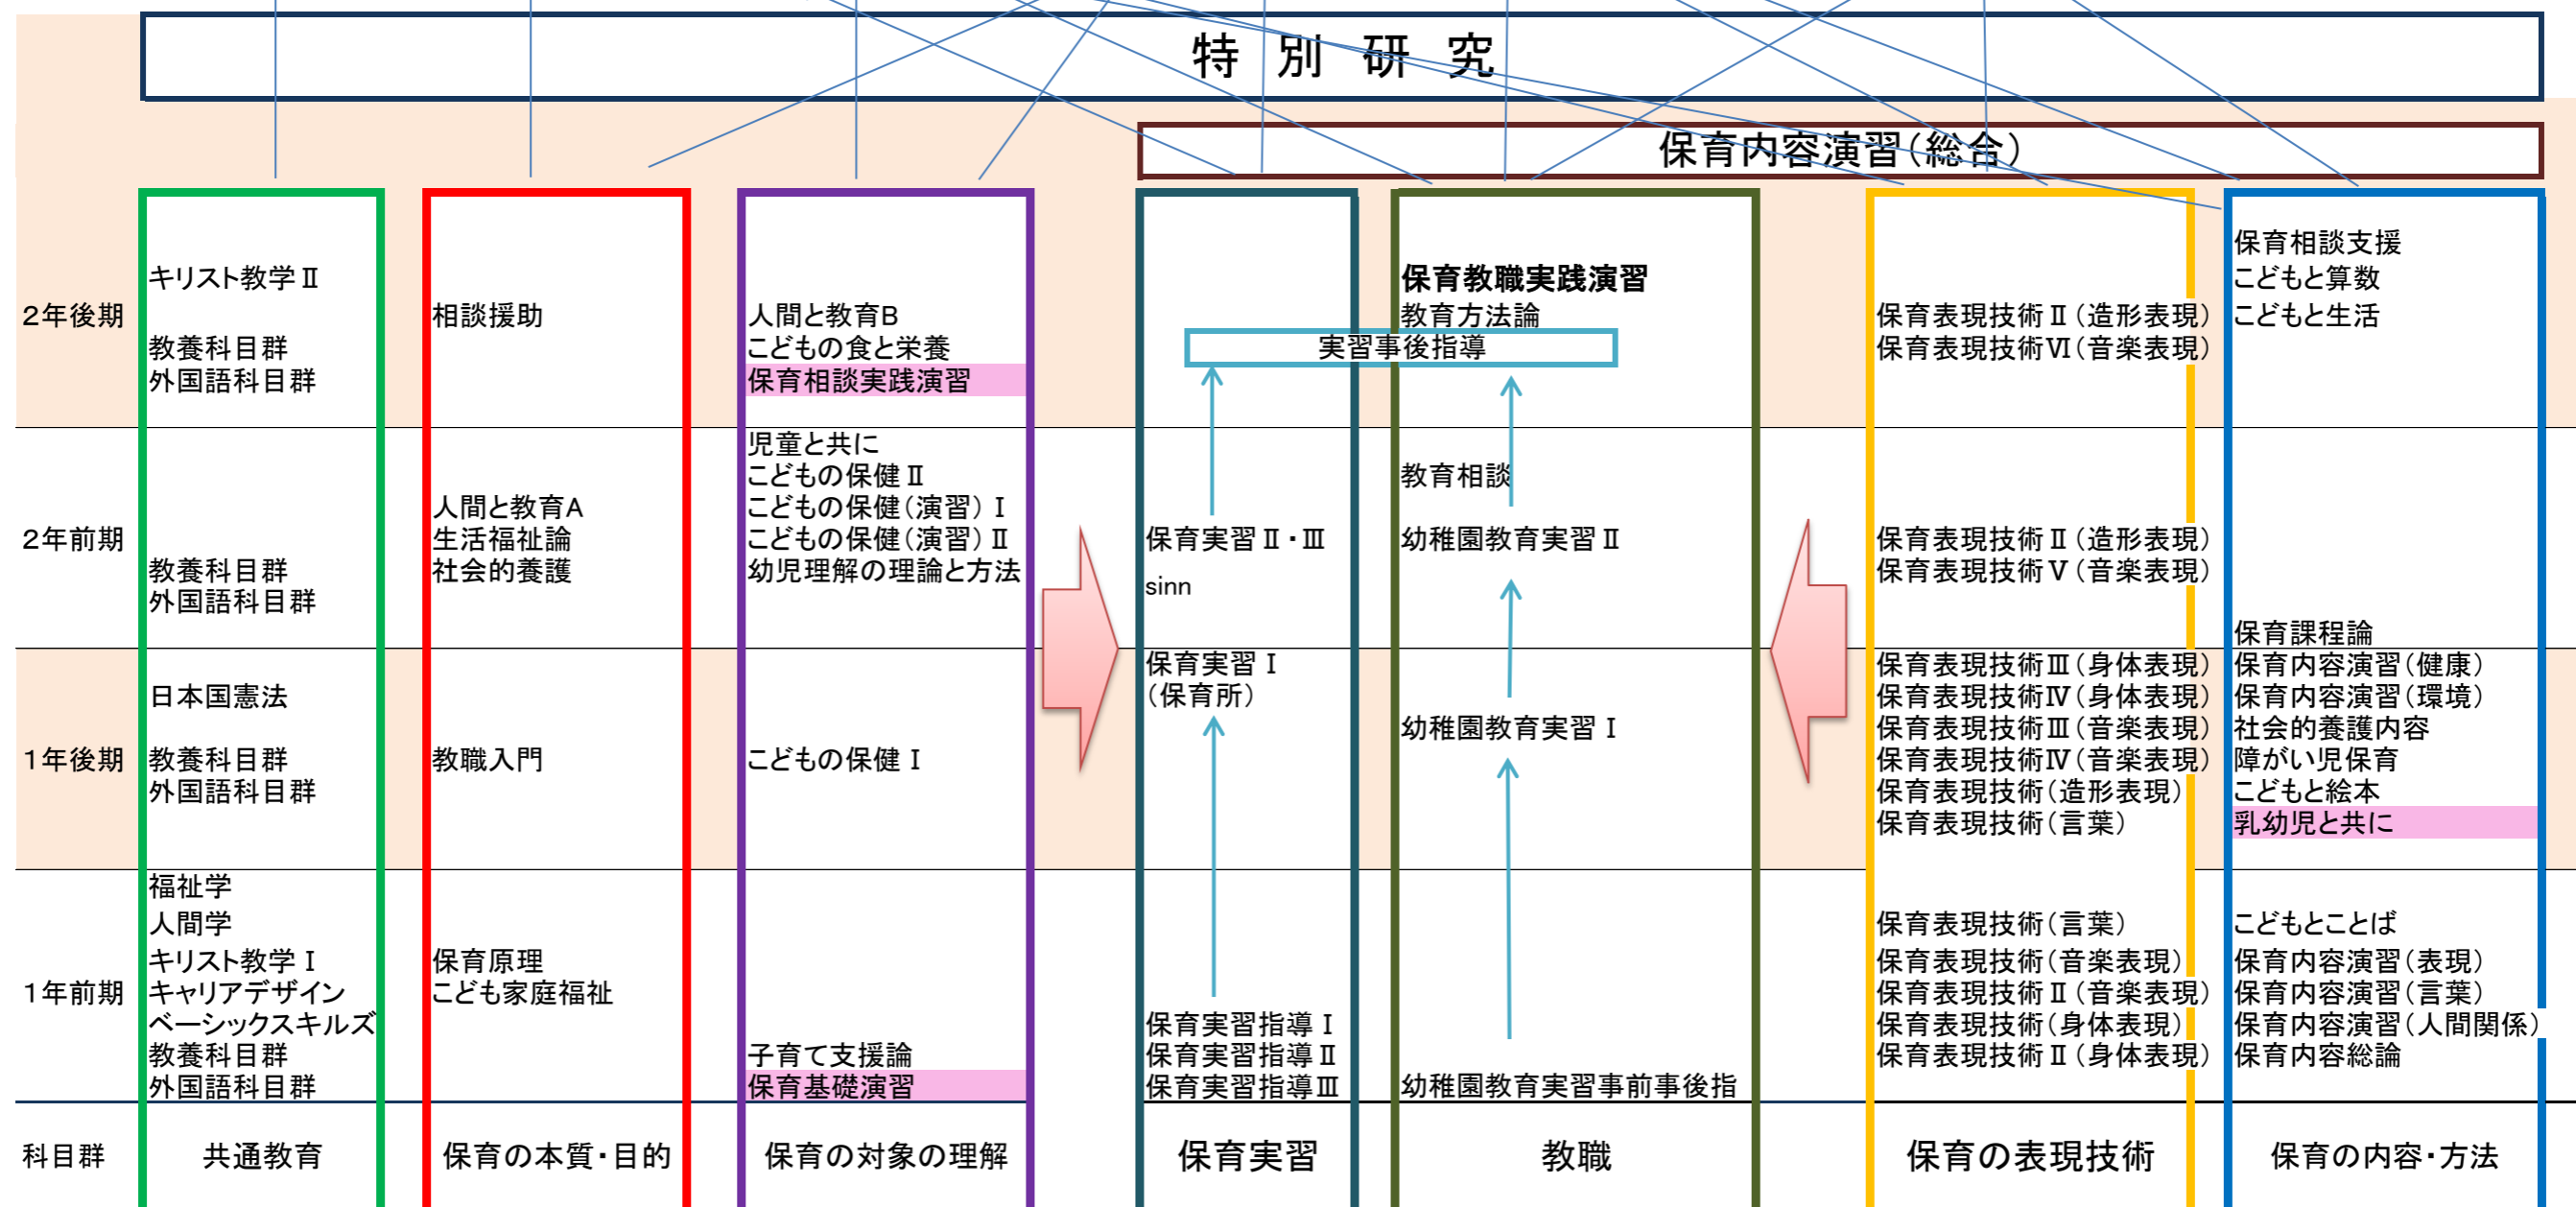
特別研究

保育内容演習(総合)

| | | | | | | | |
|---|---|---|---|---|---|---|---|
| 2年後期 | キリスト教学Ⅱ<br>教養科目群<br>外国語科目群 | 相談援助 | 人間と教育B<br>こどもの食と栄養<br>保育相談実践演習 | 実習事後指導 | 保育教職実践演習<br>教育方法論 | 保育表現技術Ⅱ(造形表現)<br>保育表現技術Ⅵ(音楽表現) | 保育相談支援<br>こどもと算数<br>こどもと生活 |
| 2年前期 | 教養科目群<br>外国語科目群 | 人間と教育A<br>生活福祉論<br>社会的養護 | 児童と共に<br>こどもの保健Ⅱ<br>こどもの保健(演習)Ⅰ<br>こどもの保健(演習)Ⅱ<br>幼児理解の理論と方法 | 保育実習Ⅱ・Ⅲ<br>sinn | 教育相談<br>幼稚園教育実習Ⅱ | 保育表現技術Ⅱ(造形表現)<br>保育表現技術Ⅴ(音楽表現) | 保育課程論 |
| 1年後期 | 日本国憲法<br>教養科目群<br>外国語科目群 | 教職入門 | こどもの保健Ⅰ | 保育実習Ⅰ<br>(保育所) | 幼稚園教育実習Ⅰ | 保育表現技術Ⅲ(身体表現)<br>保育表現技術Ⅳ(身体表現)<br>保育表現技術Ⅲ(音楽表現)<br>保育表現技術Ⅳ(音楽表現)<br>保育表現技術(造形表現)<br>保育表現技術(言葉) | 保育内容演習(健康)<br>保育内容演習(環境)<br>社会的養護内容<br>障がい児保育<br>こどもと絵本<br>乳幼児と共に |
| 1年前期 | 福祉学<br>人間学<br>キリスト教学Ⅰ<br>キャリアデザイン<br>ベーシックスキルズ<br>教養科目群<br>外国語科目群 | 保育原理<br>こども家庭福祉 | 子育て支援論<br>保育基礎演習 | 保育実習指導Ⅰ<br>保育実習指導Ⅱ<br>保育実習指導Ⅲ | 幼稚園教育実習事前事後指 | 保育表現技術(言葉)<br>保育表現技術(音楽表現)<br>保育表現技術Ⅱ(音楽表現)<br>保育表現技術(身体表現)<br>保育表現技術Ⅱ(身体表現) | こどもとことば<br>保育内容演習(表現)<br>保育内容演習(言葉)<br>保育内容演習(人間関係)<br>保育内容総論 |
| 科目群 | 共通教育 | 保育の本質・目的 | 保育の対象の理解 | 保育実習 | 教職 | 保育の表現技術 | 保育の内容・方法 |